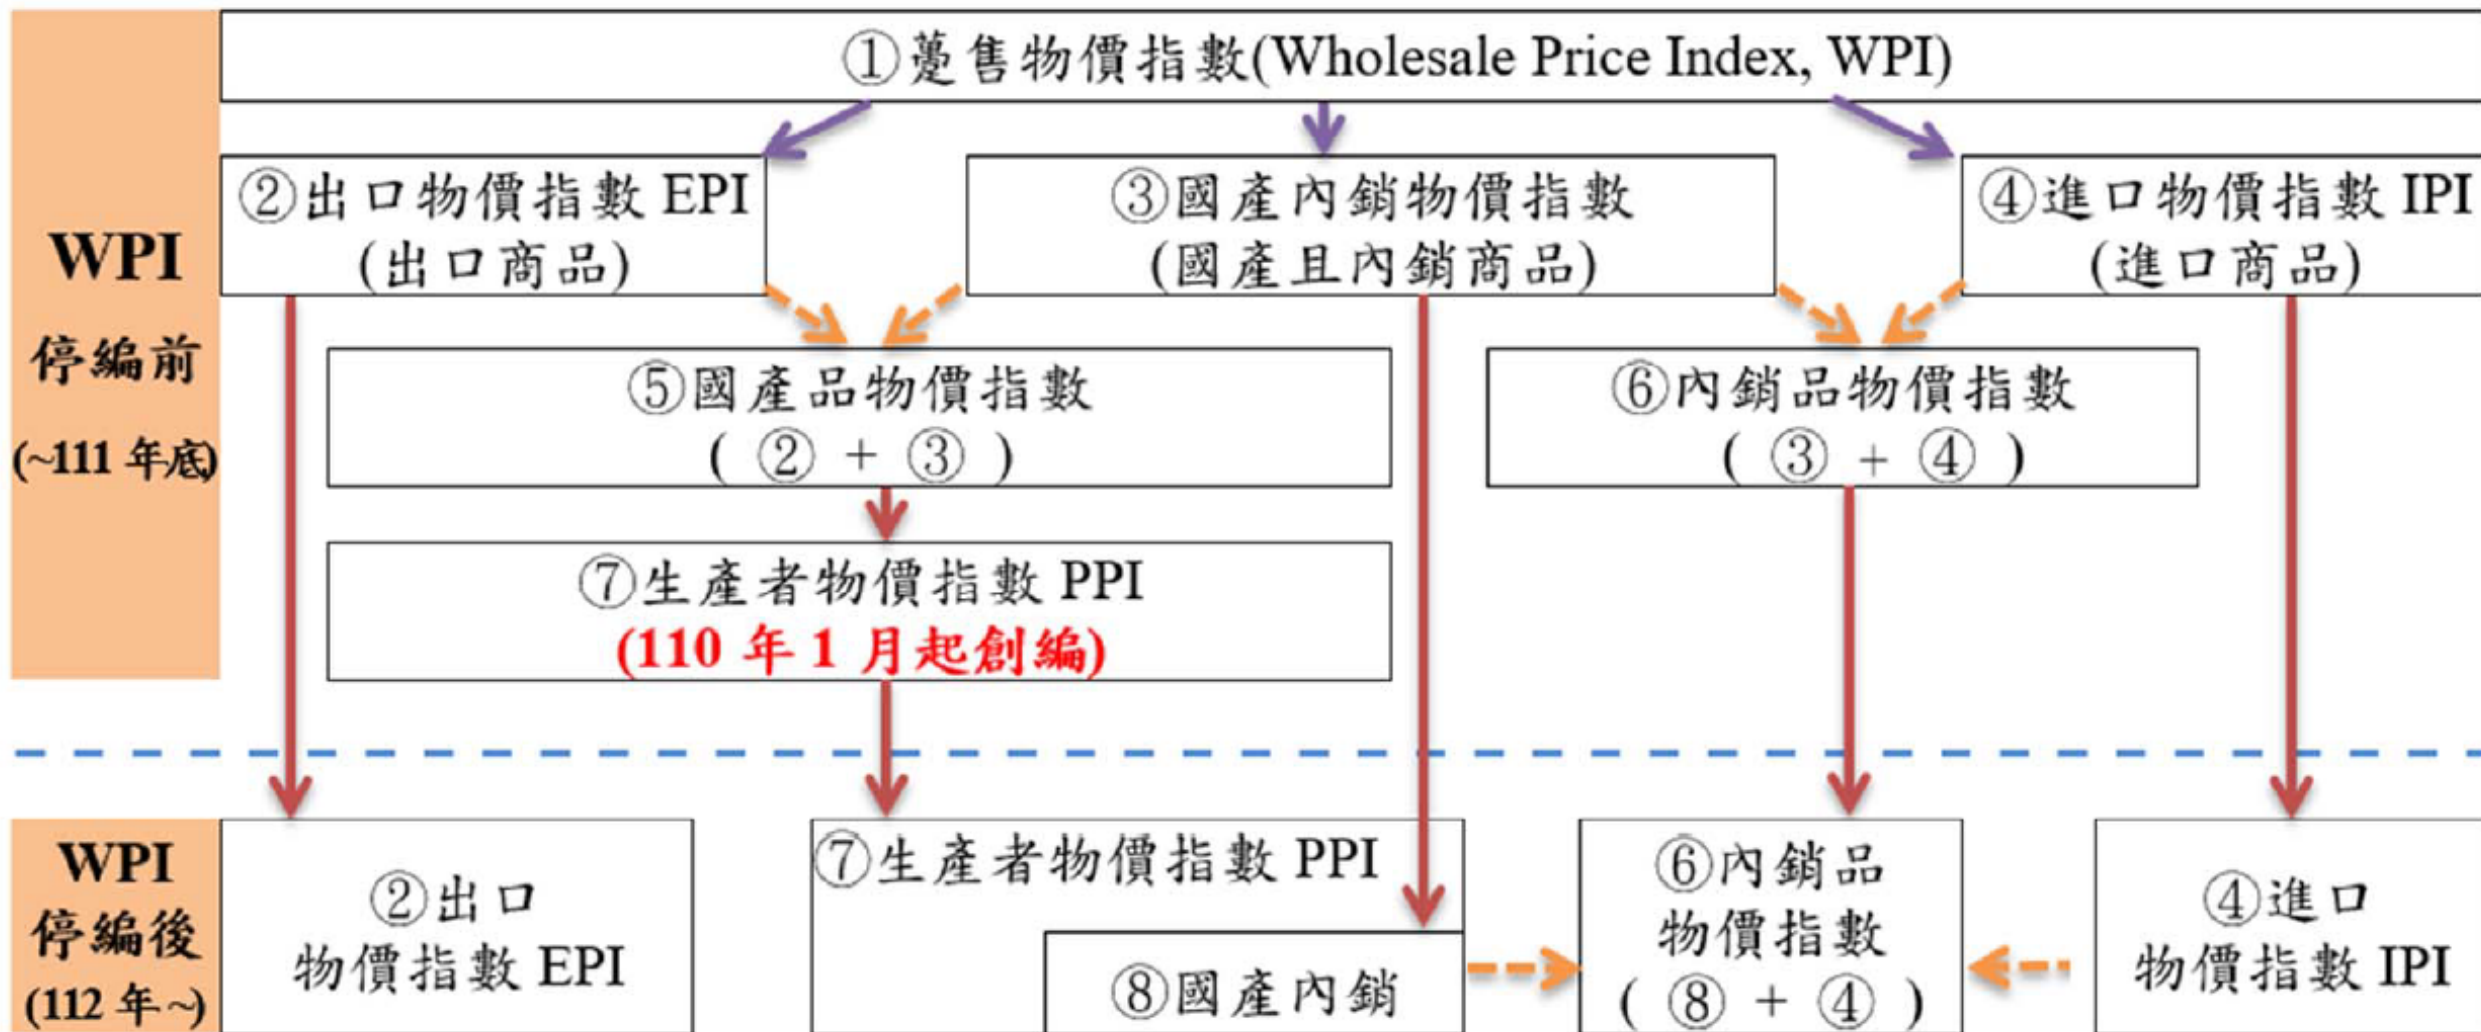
WPI
停編前
(~111 年底)

①躉售物價指數(Wholesale Price Index, WPI)

②出口物價指數 EPI
(出口商品)

③國產內銷物價指數
(國產且內銷商品)

④進口物價指數 IPI
(進口商品)

⑤國產品物價指數
( ② + ③ )

⑥內銷品物價指數
( ③ + ④ )

⑦生產者物價指數 PPI
(110 年 1 月起創編)

WPI
停編後
(112 年~)

②出口
物價指數 EPI

⑦生產者物價指數 PPI

⑧國產內銷

⑥內銷品
物價指數
( ⑧ + ④ )

④進口
物價指數 IPI